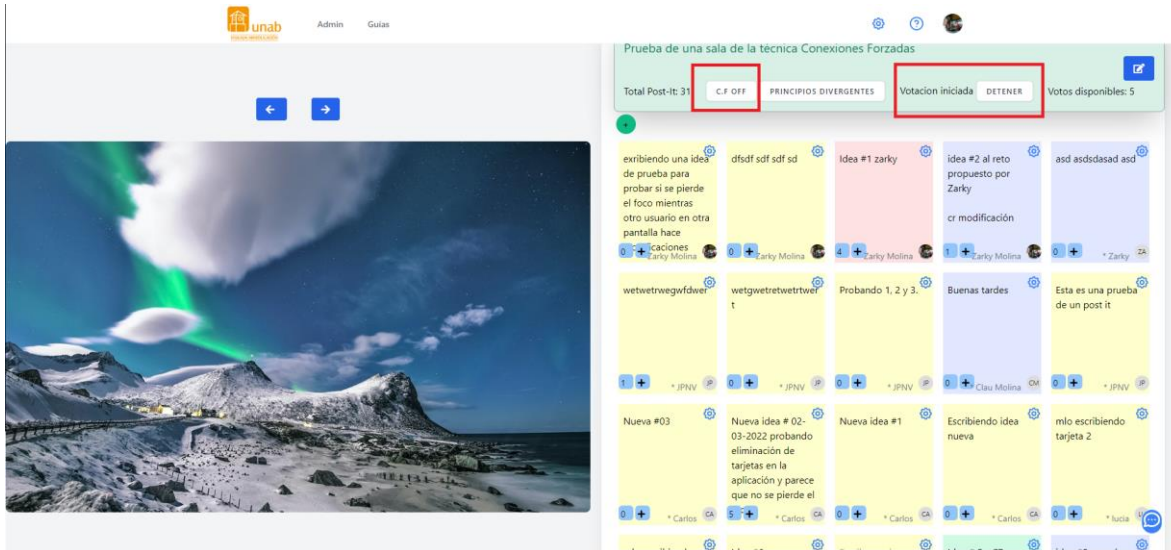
unab

Admin Guías

Prueba de una sala de la técnica Conexiones Forzadas

Total Post-It: 31 C.F OFF PRINCIPIOS DIVERGENTES Votacion iniciada DETENER Votos disponibles: 5

+

exribiendo una idea de prueba para probar si se pierde el foco mientras otro usuario en otra pantalla hace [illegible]caciones
0 + Zarky Molina

dfsdf sdf sdf sd
0 + Zarky Molina

Idea #1 zarky
4 + Zarky Molina

idea #2 al reto propuesto por Zarky

cr modificación
1 + Zarky Molina

asd asdsdasad asd
0 + * Zarky ZA

wetwetrwegwfdwer
1 + * JPNV JP

wetgwetretwetrtwet t
0 + * JPNV JP

Probando 1, 2 y 3.
0 + * JPNV JP

Buenas tardes
0 + Clau Molina CM

Esta es una prueba de un post it
0 + * JPNV JP

Nueva #03
0 + * Carlos CA

Nueva idea # 02-03-2022 probando eliminación de tarjetas en la aplicación y parece que no se pierde el
5 + * Carlos CA

Nueva idea #1
0 + * Carlos CA

Escribiendo idea nueva
0 + * Carlos CA

mlo escribiendo tarjeta 2
0 + * lucia LU